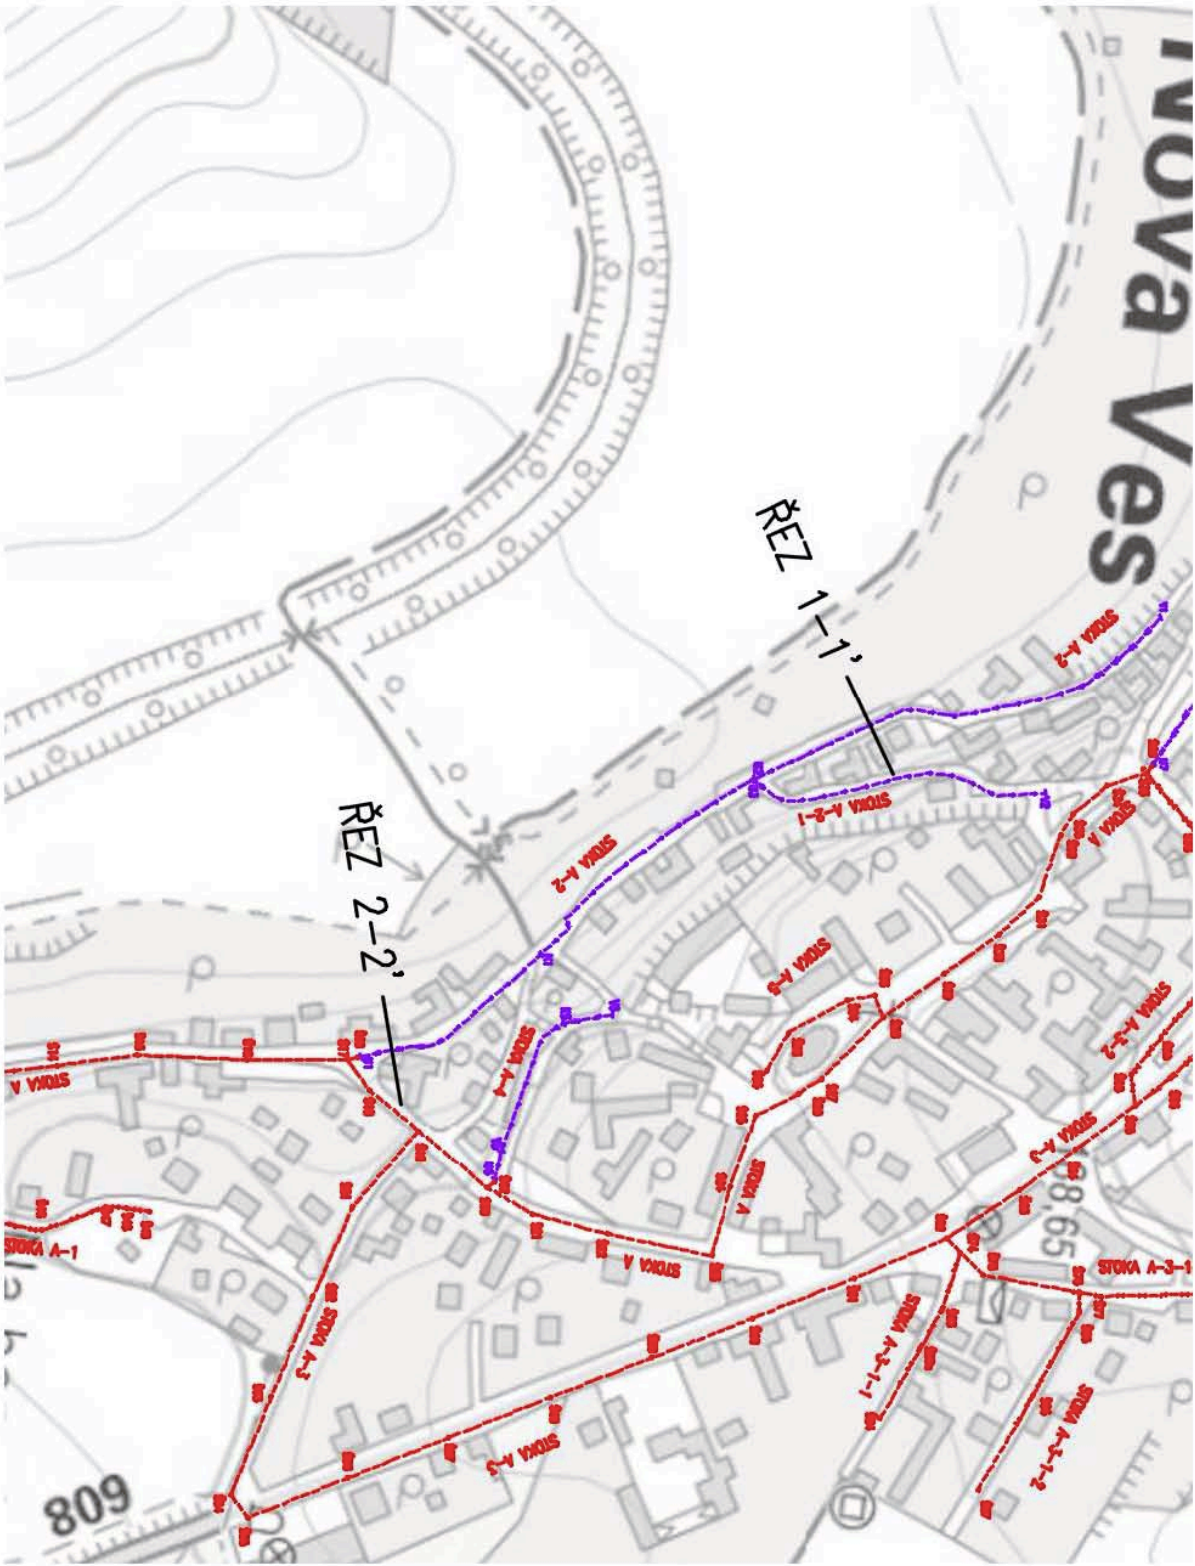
Nová Ves

ŘEZ 1–1'

ŘEZ 2–2'

STOKA A-2

STOKA A-2-1

STOKA A-2

STOKA A-4

STOKA A-5

STOKA A

STOKA A

STOKA A

STOKA A-1

STOKA A-3

STOKA A-3

STOKA A-3

STOKA A-3-1

STOKA A-3-1-1

STOKA A-3-1-2

STOKA A-1-2

STOKA A

808

8,65